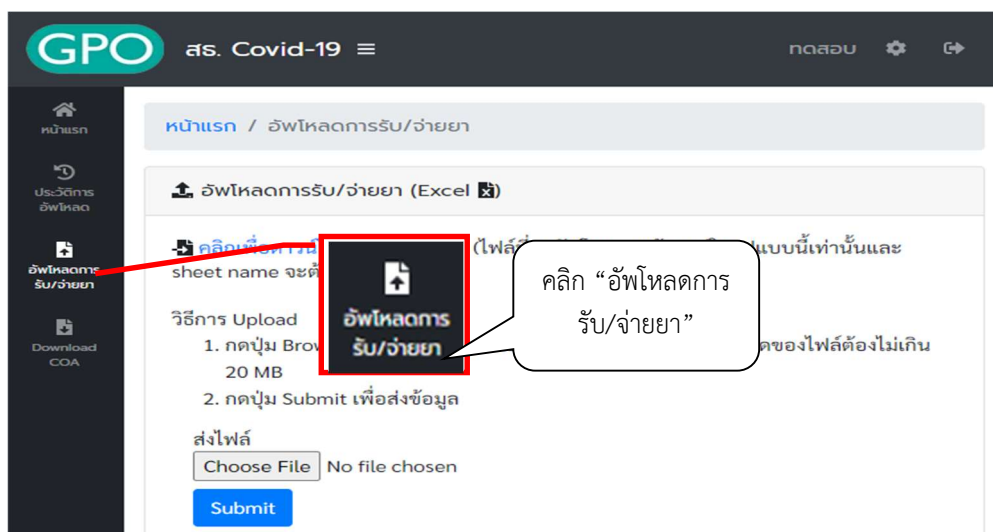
GPO สธ. Covid-19 ≡

ทดสอบ

หน้าแรก

ประวัติการอัพโหลด

อัพโหลดการรับ/จ่ายยา

Download COA

หน้าแรก / อัพโหลดการรับ/จ่ายยา

อัพโหลดการรับ/จ่ายยา (Excel)

คลิก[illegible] (ไฟล์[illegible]แบบนี้เท่านั้นและ sheet name จะต้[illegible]

อัพโหลดการรับ/จ่ายยา

คลิก "อัพโหลดการรับ/จ่ายยา"

วิธีการ Upload
1. กดปุ่ม Brow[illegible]ของไฟล์ต้องไม่เกิน 20 MB
2. กดปุ่ม Submit เพื่อส่งข้อมูล

ส่งไฟล์
Choose File No file chosen

Submit